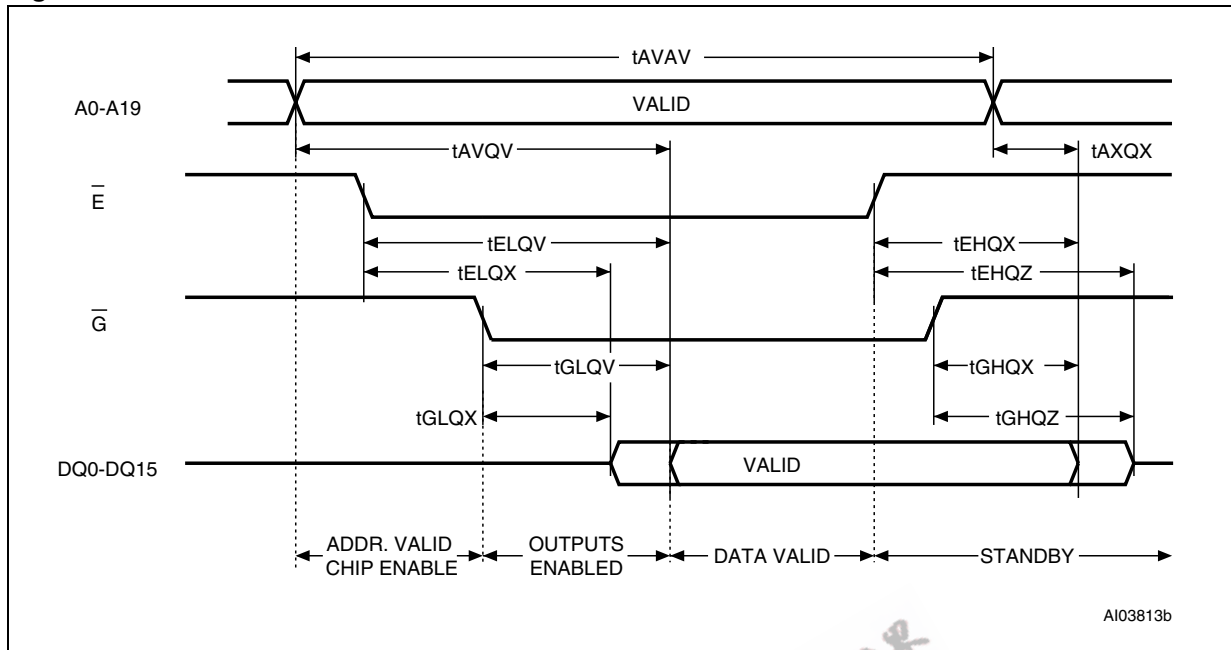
tAVAV

A0-A19

VALID

tAVQV

tAXQX

$\overline{E}$

tELQV

tEHQX

tELQX

tEHQZ

$\overline{G}$

tGLQV

tGHQX

tGLQX

tGHQZ

DQ0-DQ15

VALID

ADDR. VALID CHIP ENABLE

OUTPUTS ENABLED

DATA VALID

STANDBY

AI03813b